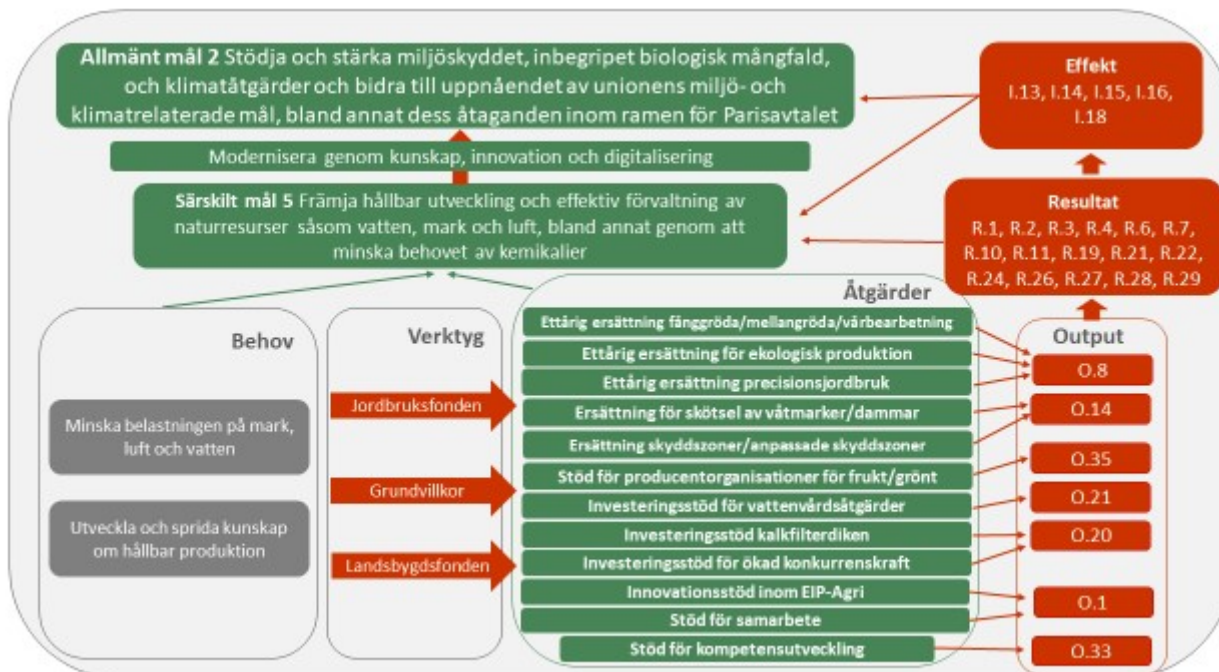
**Allmänt mål 2** Stödja och stärka miljöskyddet, inbegripet biologisk mångfald, och klimatåtgärder och bidra till uppnåendet av unionens miljö- och klimatrelaterade mål, bland annat dess åtaganden inom ramen för Parisavtalet

Modernisera genom kunskap, innovation och digitalisering

**Särskilt mål 5** Främja hållbar utveckling och effektiv förvaltning av naturresurser såsom vatten, mark och luft, bland annat genom att minska behovet av kemikalier

**Effekt**
I.13, I.14, I.15, I.16, I.18

**Resultat**
R.1, R.2, R.3, R.4, R.6, R.7, R.10, R.11, R.19, R.21, R.22, R.24, R.26, R.27, R.28, R.29

Behov

Minska belastningen på mark, luft och vatten

Utveckla och sprida kunskap om hållbar produktion

Verktyg

Jordbruksfonden

Grundvillkor

Landsbygdsfonden

Åtgärder

Ettårig ersättning fånggröda/mellangröda/vårbearbetning
Ettårig ersättning för ekologisk produktion
Ettårig ersättning precisionsjordbruk
Ersättning för skötsel av våtmarker/dammar
Ersättning skyddszoner/anpassade skyddszoner
Stöd för producentorganisationer för frukt/grönt
Investeringsstöd för vattenvårdsåtgärder
Investeringsstöd kalkfilterdiken
Investeringsstöd för ökad konkurrenskraft
Innovationsstöd inom EIP-Agri
Stöd för samarbete
Stöd för kompetensutveckling

Output

O.8
O.14
O.35
O.21
O.20
O.1
O.33